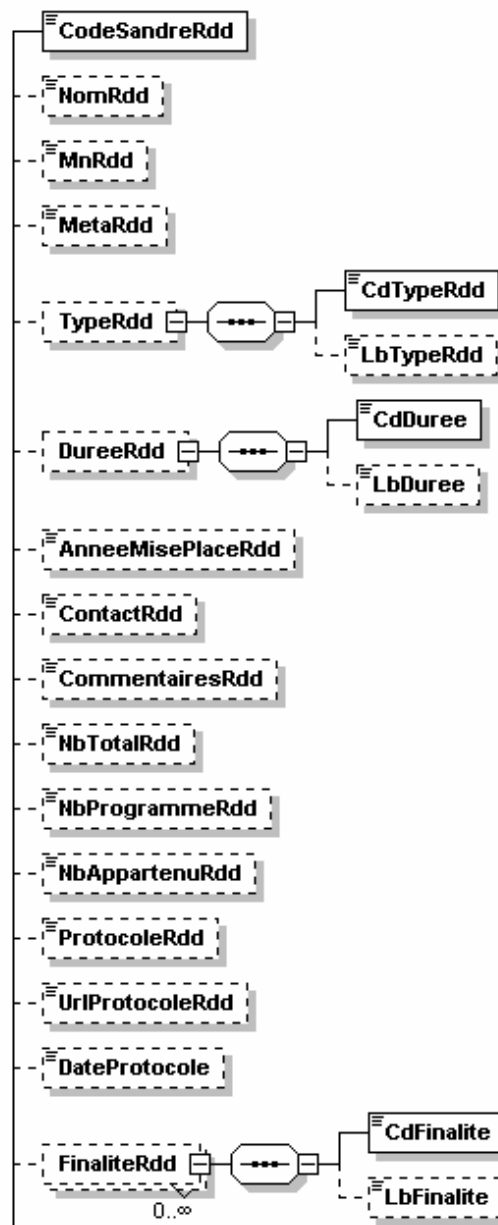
CodeSandreRdd

NomRdd

MnRdd

MetaRdd

TypeRdd

CdTypeRdd

LbTypeRdd

DureeRdd

CdDuree

LbDuree

AnneeMisePlaceRdd

ContactRdd

CommentairesRdd

NbTotalRdd

NbProgrammeRdd

NbAppartenuRdd

ProtocoleRdd

UrlProtocoleRdd

DateProtocole

FinaliteRdd

0..∞

CdFinalite

LbFinalite